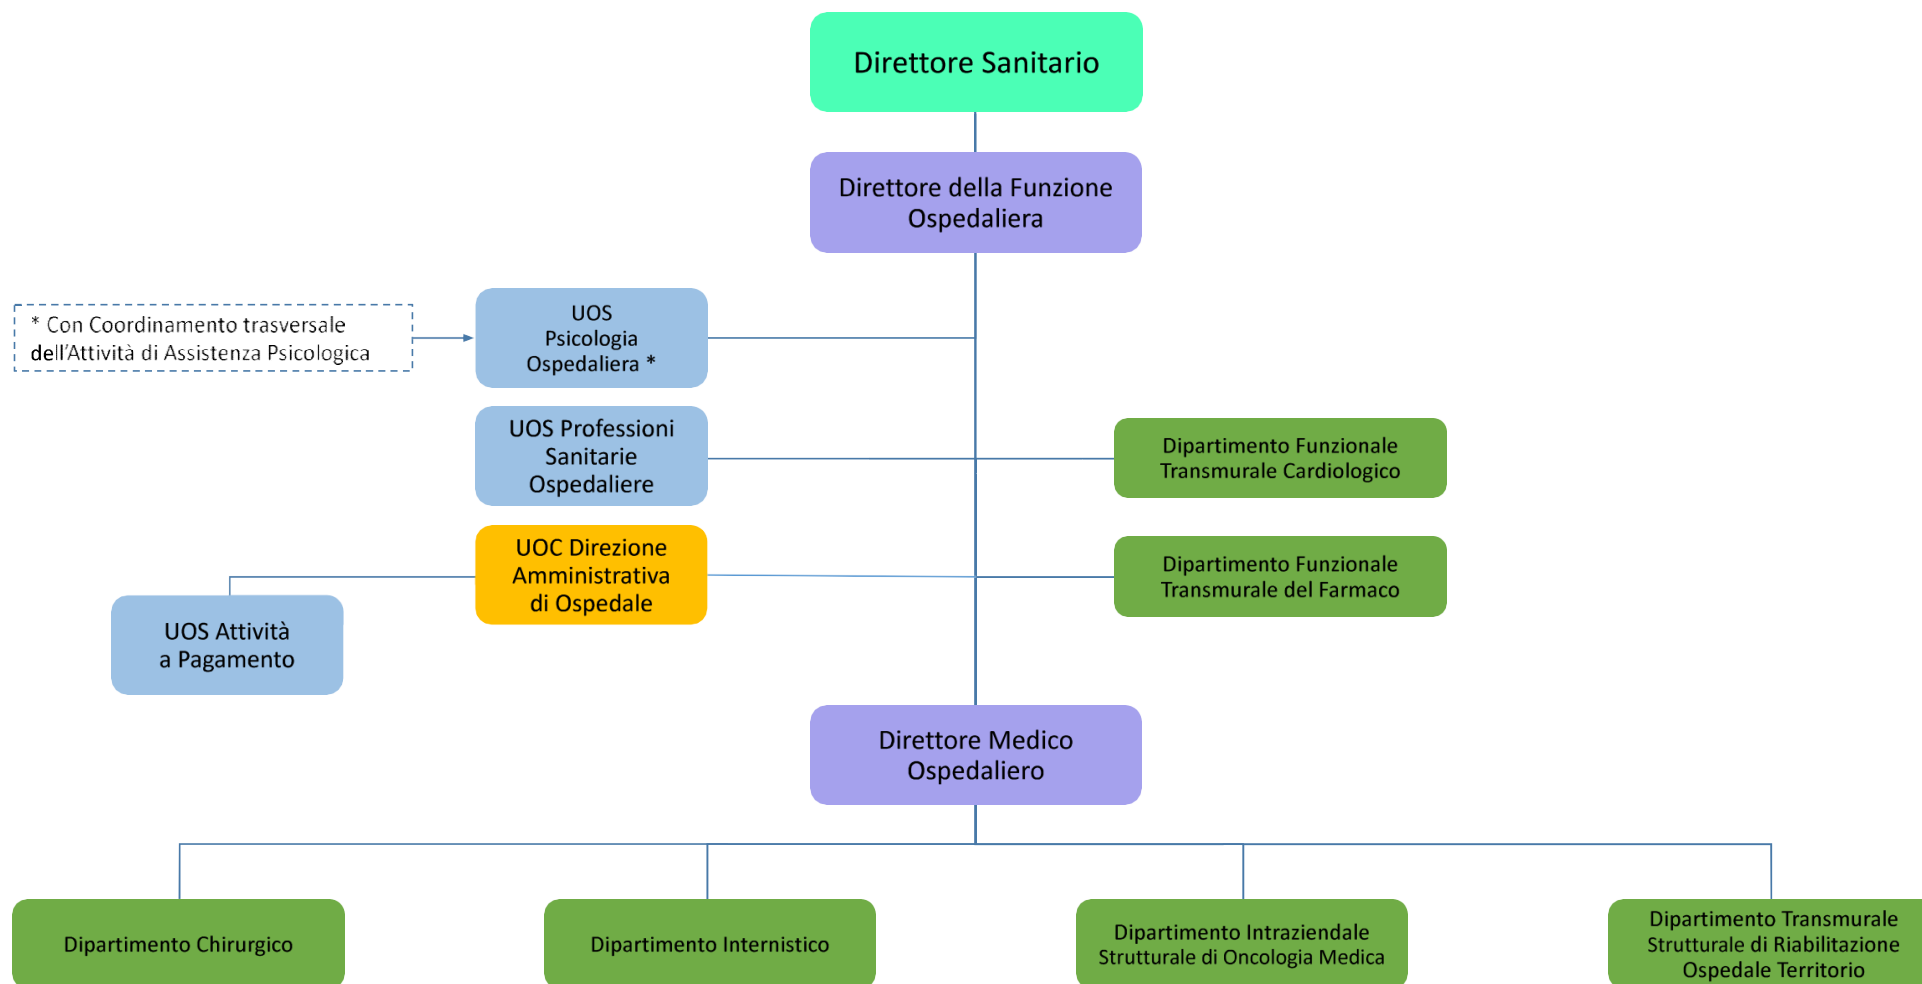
Direttore Sanitario

Direttore della Funzione Ospedaliera

* Con Coordinamento trasversale dell'Attività di Assistenza Psicologica

UOS Psicologia Ospedaliera *

UOS Professioni Sanitarie Ospedaliere

Dipartimento Funzionale Transmurale Cardiologico

UOC Direzione Amministrativa di Ospedale

Dipartimento Funzionale Transmurale del Farmaco

UOS Attività a Pagamento

Direttore Medico Ospedaliero

Dipartimento Chirurgico

Dipartimento Internistico

Dipartimento Intraziendale Strutturale di Oncologia Medica

Dipartimento Transmurale Strutturale di Riabilitazione Ospedale Territorio